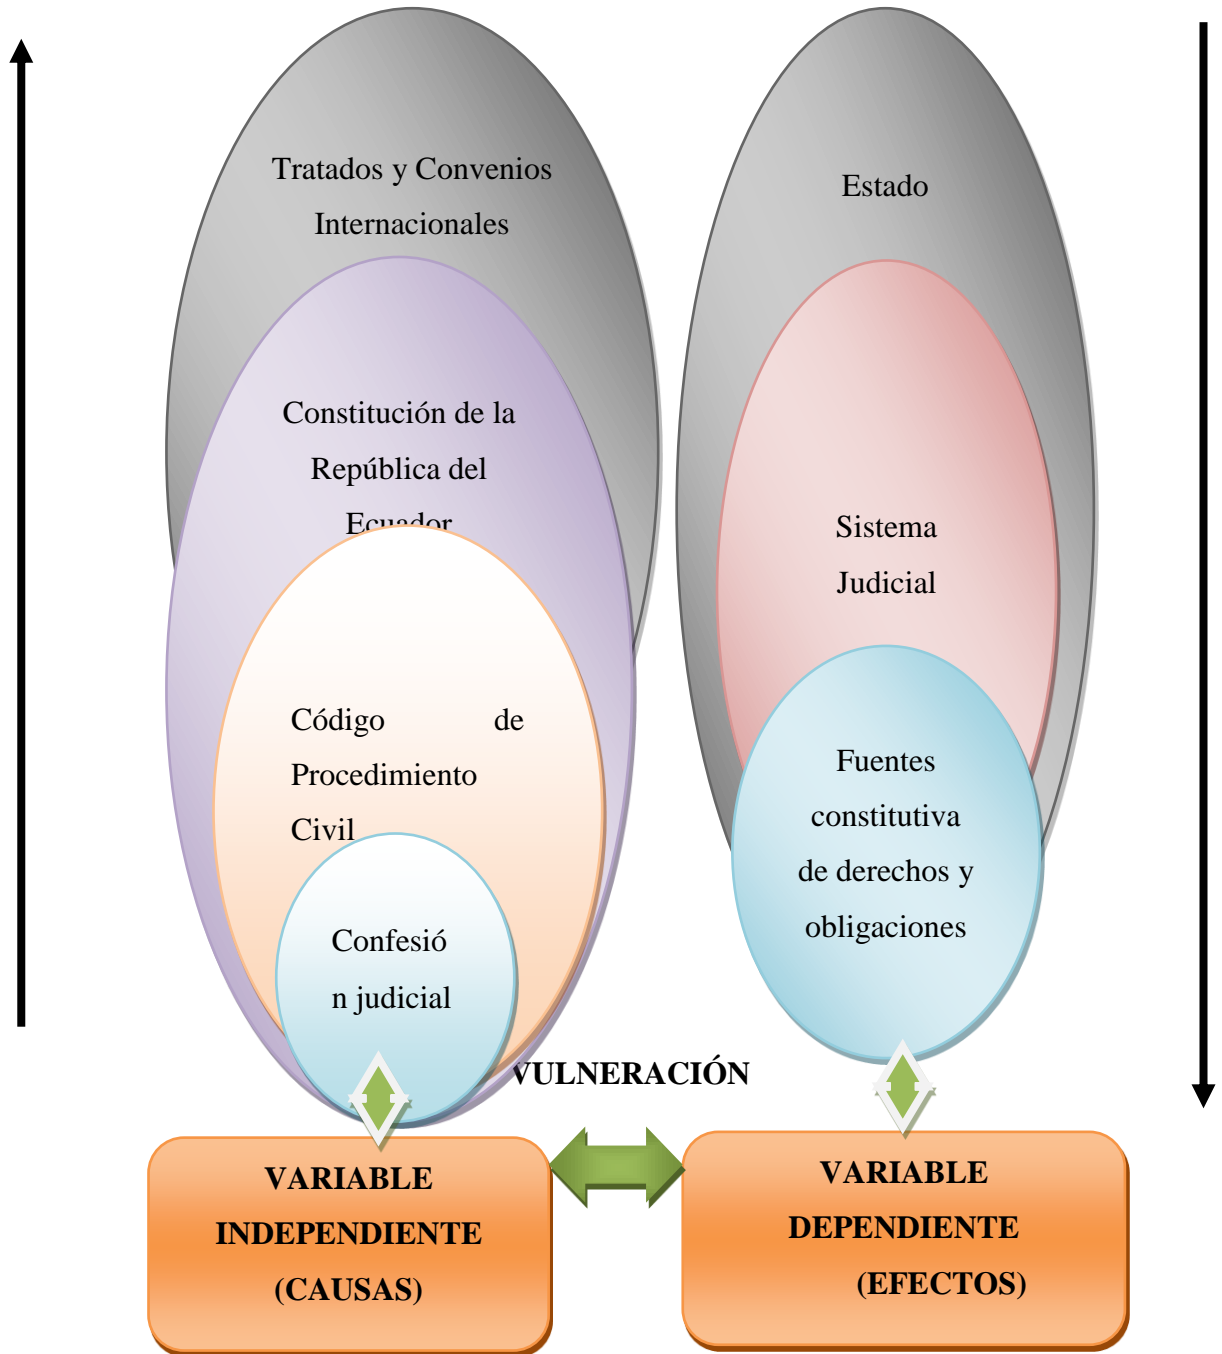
Tratados y Convenios Internacionales

Estado

Constitución de la República del Ecuador

Sistema Judicial

Código de Procedimiento Civil

Fuentes constitutiva de derechos y obligaciones

Confesión judicial

VULNERACIÓN

VARIABLE INDEPENDIENTE (CAUSAS)

VARIABLE DEPENDIENTE (EFECTOS)